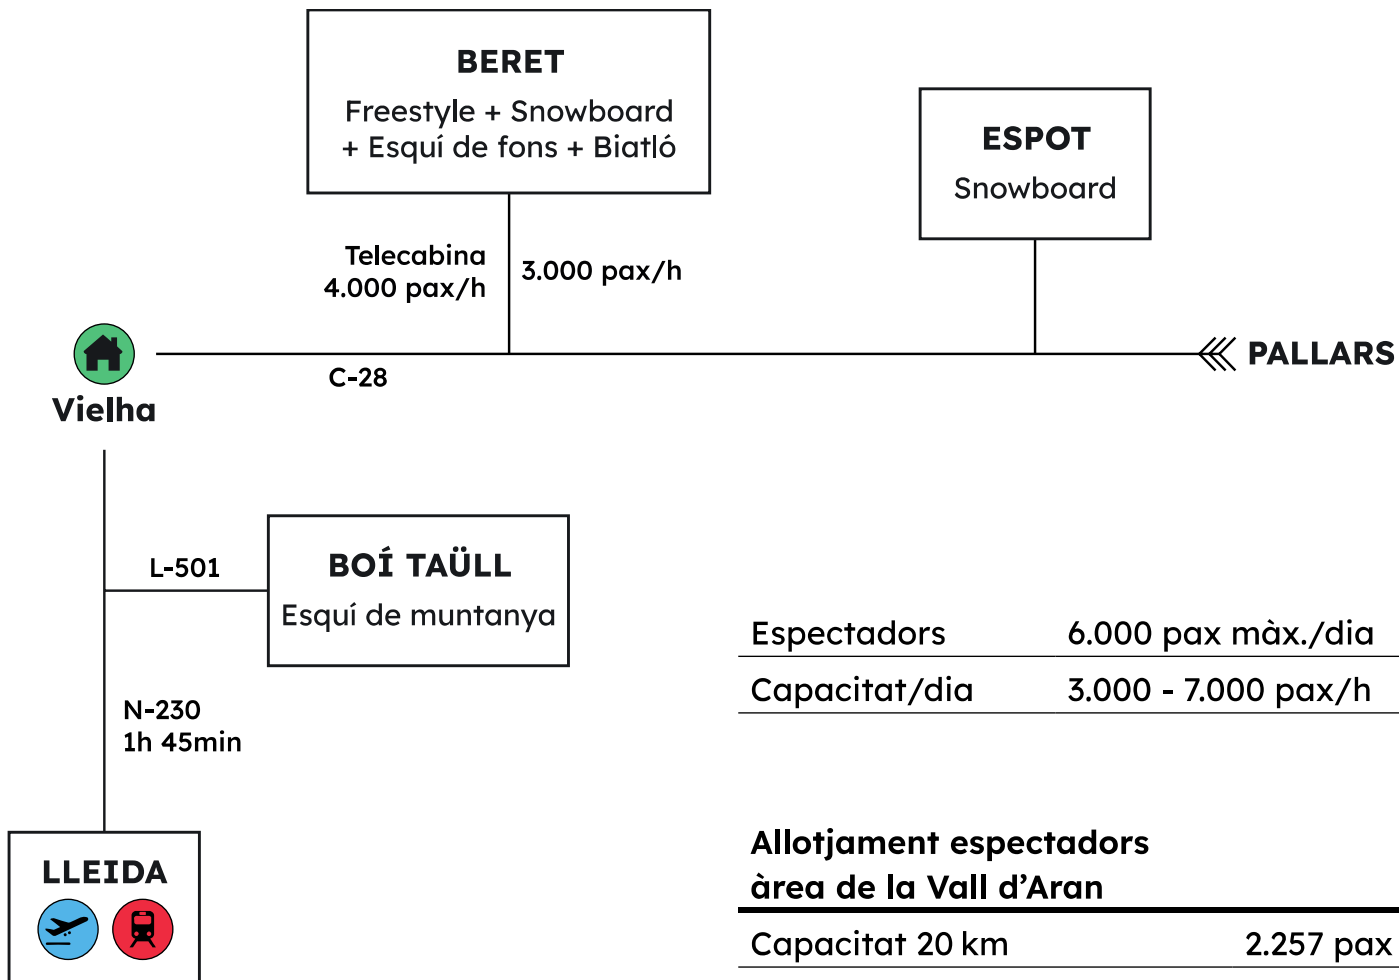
BERET
Freestyle + Snowboard + Esquí de fons + Biatló

ESPOT
Snowboard

Telecabina 4.000 pax/h

3.000 pax/h

Vielha

C-28

PALLARS

L-501

BOÍ TAÜLL
Esquí de muntanya

N-230
1h 45min

LLEIDA

| Espectadors | 6.000 pax màx./dia |
|---|---|
| Capacitat/dia | 3.000 - 7.000 pax/h |

Allotjament espectadors àrea de la Vall d'Aran

| Capacitat 20 km | 2.257 pax |
|---|---|